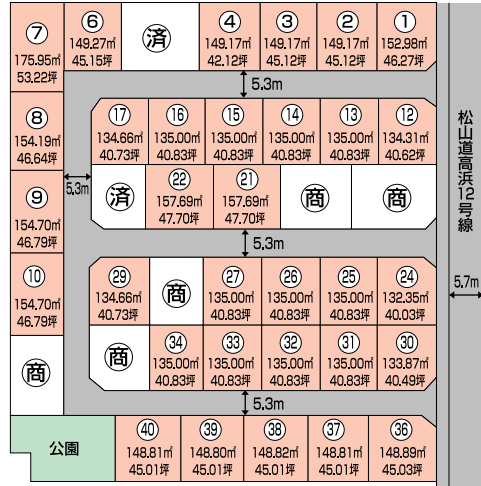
⑦
175.95㎡
53.22坪

⑥
149.27㎡
45.15坪

済

④
149.17㎡
42.12坪

③
149.17㎡
45.12坪

②
149.17㎡
45.12坪

①
152.98㎡
46.27坪

5.3m

⑧
154.19㎡
46.64坪

⑰
134.66㎡
40.73坪

⑯
135.00㎡
40.83坪

⑮
135.00㎡
40.83坪

⑭
135.00㎡
40.83坪

⑬
135.00㎡
40.83坪

⑫
134.31㎡
40.62坪

松山道高浜12号線

5.3m

⑨
154.70㎡
46.79坪

済

㉒
157.69㎡
47.70坪

㉑
157.69㎡
47.70坪

商

商

5.3m

⑩
154.70㎡
46.79坪

㉙
134.66㎡
40.73坪

商

㉗
135.00㎡
40.83坪

㉖
135.00㎡
40.83坪

㉕
135.00㎡
40.83坪

㉔
132.35㎡
40.03坪

5.7m

商

商

㉞
135.00㎡
40.83坪

㉝
135.00㎡
40.83坪

㉜
135.00㎡
40.83坪

㉛
135.00㎡
40.83坪

㉚
133.87㎡
40.49坪

5.3m

公園

㊵
148.81㎡
45.01坪

㊴
148.80㎡
45.01坪

㊳
148.82㎡
45.01坪

㊲
148.81㎡
45.01坪

㊱
148.89㎡
45.03坪